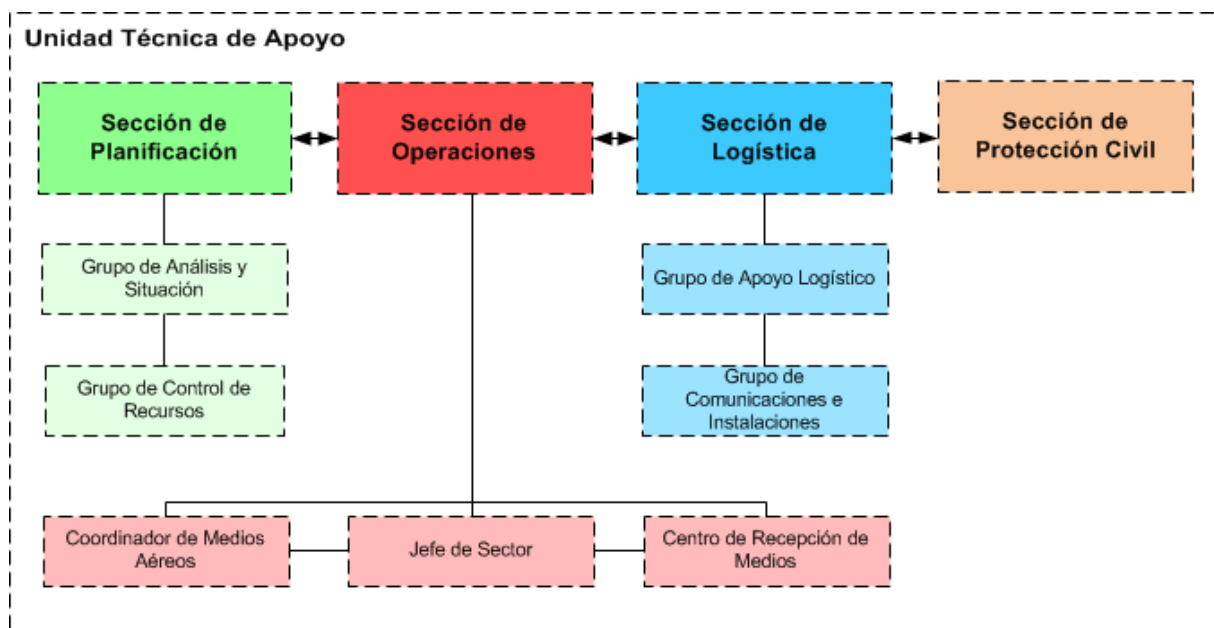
Unidad Técnica de Apoyo

Sección de Planificación

Sección de Operaciones

Sección de Logística

Sección de Protección Civil

Grupo de Análisis y Situación

Grupo de Control de Recursos

Grupo de Apoyo Logístico

Grupo de Comunicaciones e Instalaciones

Coordinador de Medios Aéreos

Jefe de Sector

Centro de Recepción de Medios